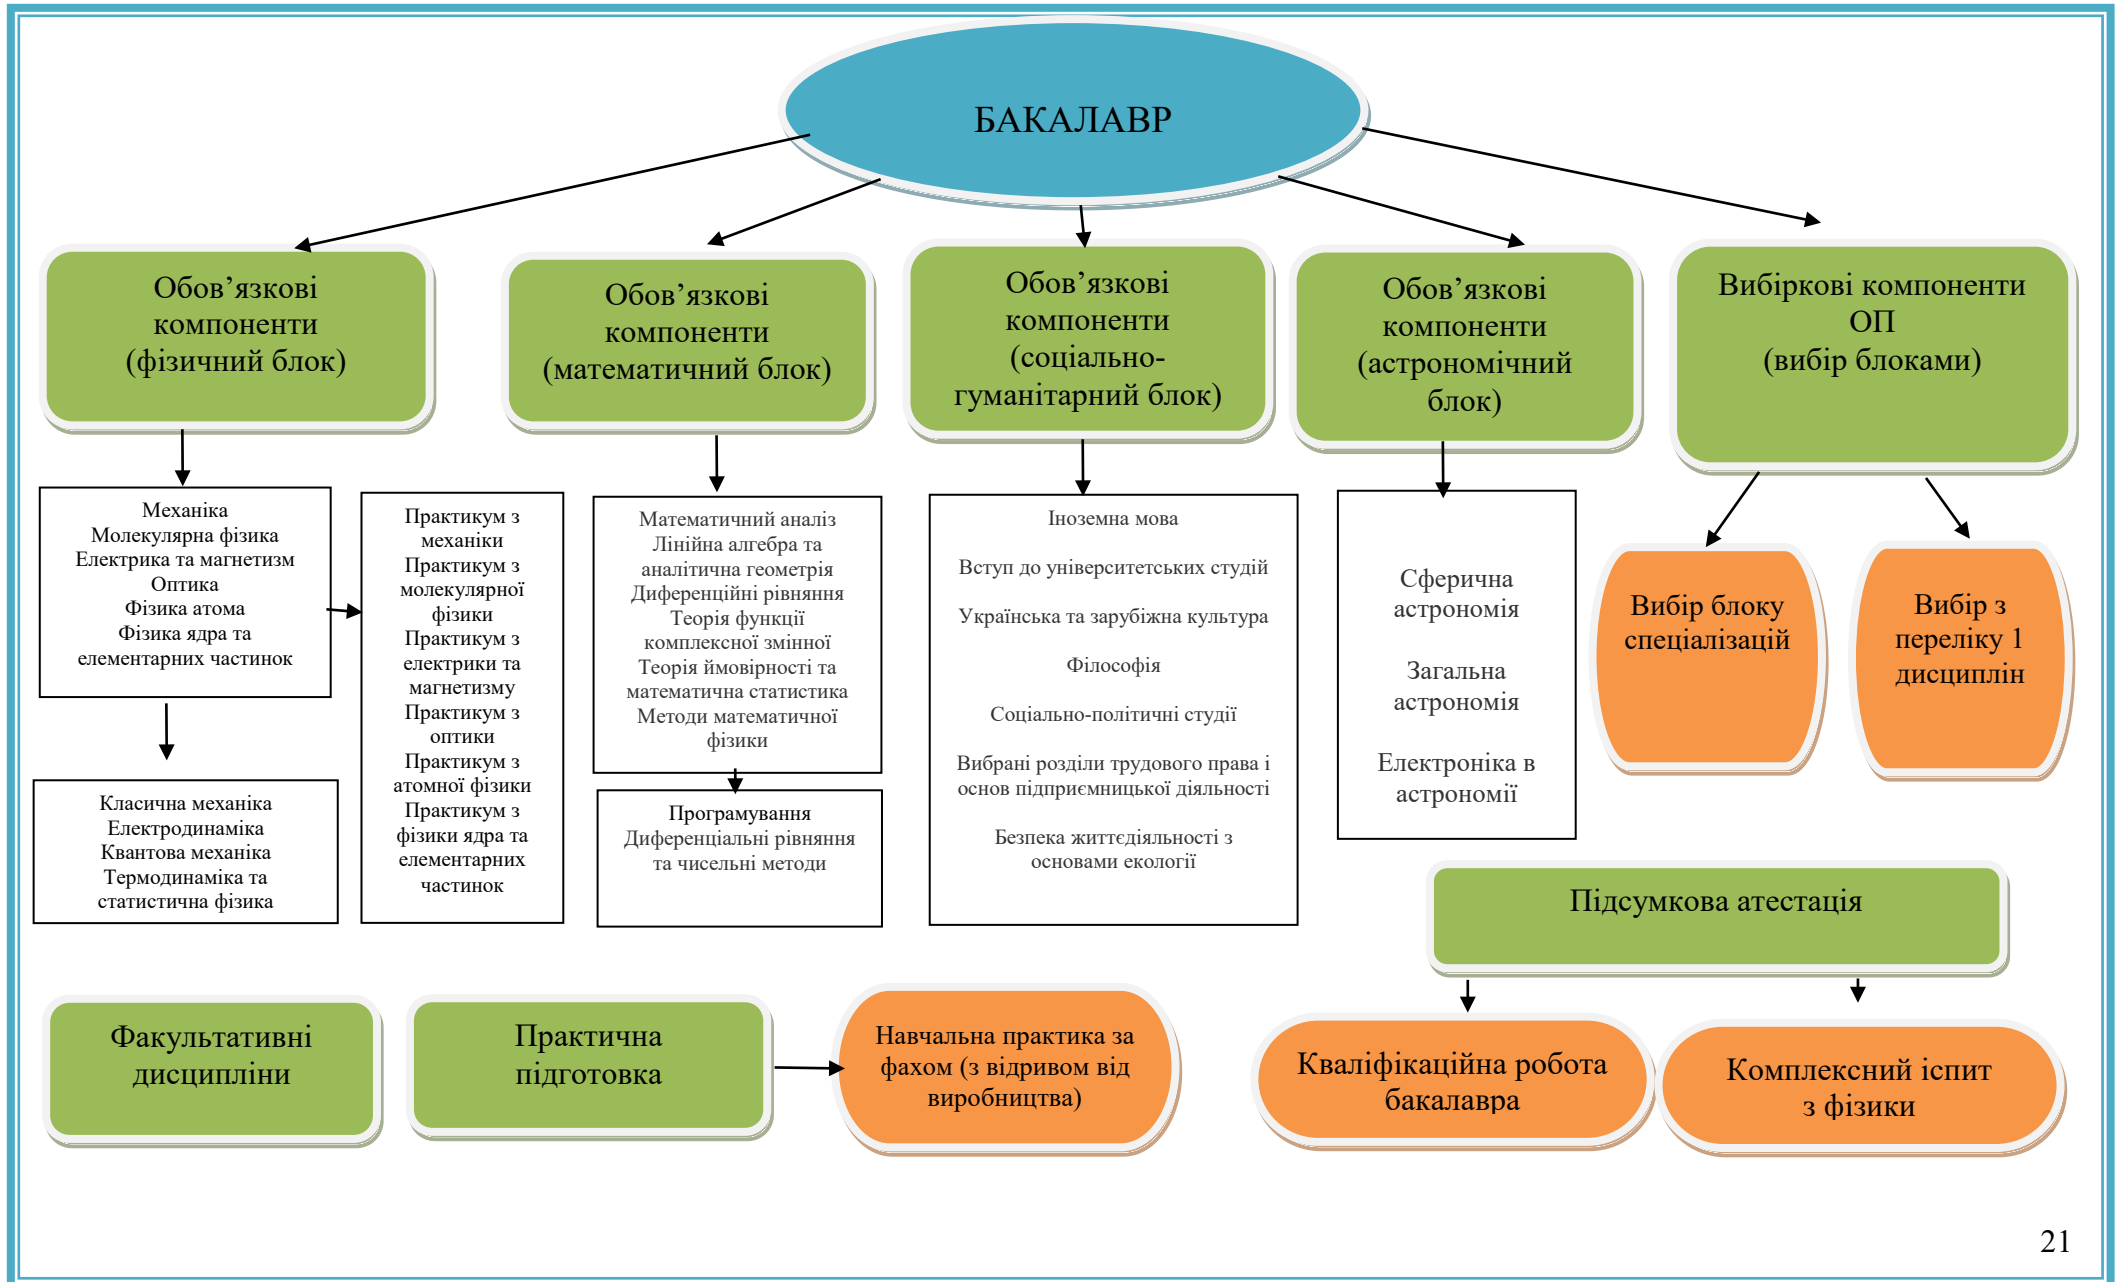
БАКАЛАВР

Обов’язкові компоненти (фізичний блок)

Обов’язкові компоненти (математичний блок)

Обов’язкові компоненти (соціально-гуманітарний блок)

Обов’язкові компоненти (астрономічний блок)

Вибіркові компоненти ОП (вибір блоками)

Механіка
Молекулярна фізика
Електрика та магнетизм
Оптика
Фізика атома
Фізика ядра та елементарних частинок

Практикум з механіки
Практикум з молекулярної фізики
Практикум з електрики та магнетизму
Практикум з оптики
Практикум з атомної фізики
Практикум з фізики ядра та елементарних частинок

Математичний аналіз
Лінійна алгебра та аналітична геометрія
Диференційні рівняння
Теорія функції комплексної змінної
Теорія ймовірності та математична статистика
Методи математичної фізики

Іноземна мова

Вступ до університетських студій

Українська та зарубіжна культура

Філософія

Соціально-політичні студії

Вибрані розділи трудового права і основ підприємницької діяльності

Безпека життєдіяльності з основами екології

Сферична астрономія

Загальна астрономія

Електроніка в астрономії

Вибір блоку спеціалізацій

Вибір з переліку 1 дисциплін

Класична механіка
Електродинаміка
Квантова механіка
Термодинаміка та статистична фізика

Програмування
Диференціальні рівняння та чисельні методи

Підсумкова атестація

Факультативні дисципліни

Практична підготовка

Навчальна практика за фахом (з відривом від виробництва)

Кваліфікаційна робота бакалавра

Комплексний іспит з фізики

21